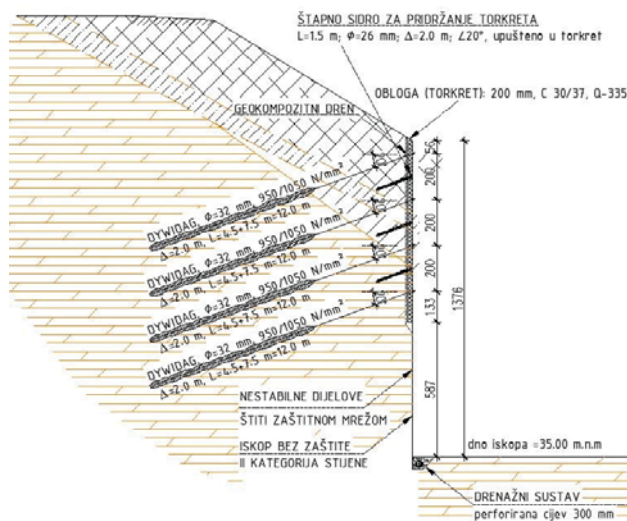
ŠTAPNO SIDRO ZA PRIDRŽANJE TORKRETA
L=1.5 m; Φ=26 mm; Δ=2.0 m; ∠20°, upušteno u torkret

OBLOGA (TORKRET): 200 mm, C 30/37, Q-335

GEOKOMPOZITNI DREN

DYWIDAG Φ=32 mm, 950/1050 N/mm²
Δ=2.0 m, L=4.5+7.5 m=12.0 m

DYWIDAG Φ=32 mm, 950/1050 N/mm²
Δ=2.0 m, L=4.5+7.5 m=12.0 m

DYWIDAG Φ=32 mm, 950/1050 N/mm²
Δ=2.0 m, L=4.5+7.5 m=12.0 m

DYWIDAG Φ=32 mm, 950/1050 N/mm²
Δ=2.0 m, L=4.5+7.5 m=12.0 m

56
200
200
200
133
1376
587

NESTABILNE DIJELOVE
ŠTITI ZAŠTITNOM MREŽOM

ISKOP BEZ ZAŠTITE
II KATEGORIJA STIJENE

dno iskopa =35.00 m.n.m

DRENAŽNI SUSTAV
perforirana cijev 300 mm